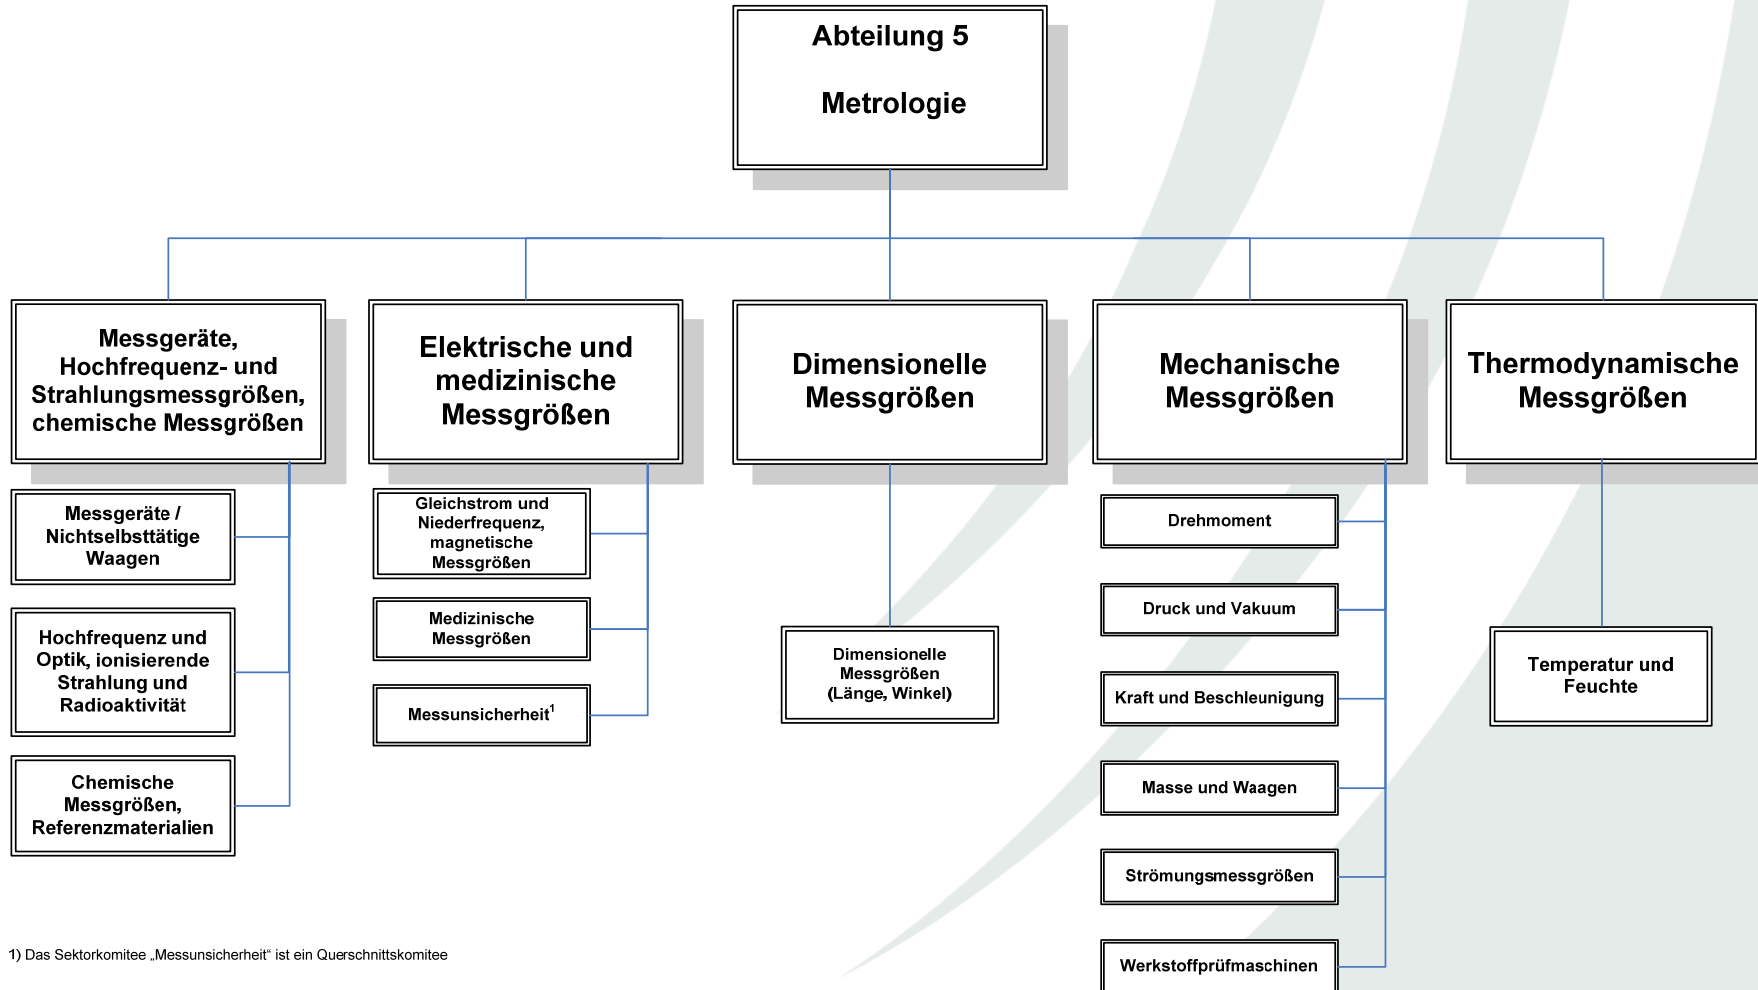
Abteilung 5

Metrologie

Messgeräte, Hochfrequenz- und Strahlungsmessgrößen, chemische Messgrößen

Messgeräte / Nichtselbsttätige Waagen

Hochfrequenz und Optik, ionisierende Strahlung und Radioaktivität

Chemische Messgrößen, Referenzmaterialien

Elektrische und medizinische Messgrößen

Gleichstrom und Niederfrequenz, magnetische Messgrößen

Medizinische Messgrößen

Messunsicherheit$^1$

Dimensionelle Messgrößen

Dimensionelle Messgrößen (Länge, Winkel)

Mechanische Messgrößen

Drehmoment

Druck und Vakuum

Kraft und Beschleunigung

Masse und Waagen

Strömungsmessgrößen

Werkstoffprüfmaschinen

Thermodynamische Messgrößen

Temperatur und Feuchte

1) Das Sektorkomitee „Messunsicherheit“ ist ein Querschnittskomitee